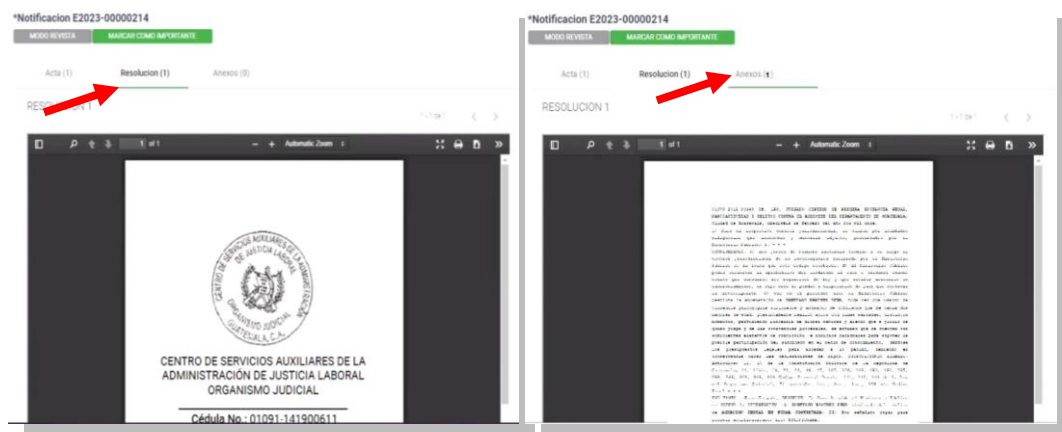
*Notificacion E2023-00000214

MODO REVISTA | MARCAR COMO IMPORTANTE

Acta (1) | Resolucion (1) | Anexos (0)

RESOLUCION 1

1 of 1 | Automatic Zoom

CENTRO DE SERVICIOS AUXILIARES DE LA ADMINISTRACIÓN DE JUSTICIA LABORAL ORGANISMO JUDICIAL GUATEMALA, C.A.

CENTRO DE SERVICIOS AUXILIARES DE LA ADMINISTRACIÓN DE JUSTICIA LABORAL ORGANISMO JUDICIAL

Cédula No.: 01091-141900611

*Notificacion E2023-00000214

MODO REVISTA | MARCAR COMO IMPORTANTE

Acta (1) | Resolucion (1) | Anexos (1)

RESOLUCION 1

1 of 1 | Automatic Zoom

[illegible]